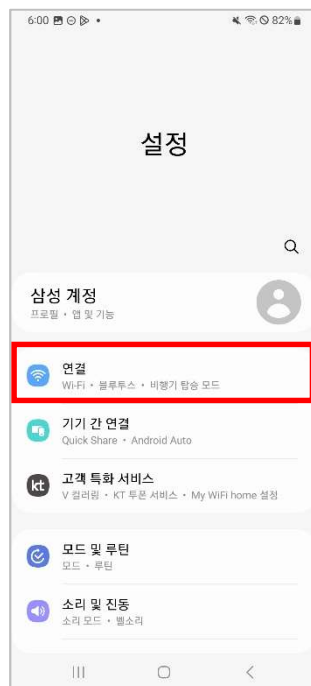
6:00 • 82%

설정

삼성 계정
프로필 • 앱 및 기능

연결
Wi-Fi • 블루투스 • 비행기 탑승 모드

기기 간 연결
Quick Share • Android Auto

고객 특화 서비스
V 컬러링 • KT 투폰 서비스 • My WiFi home 설정

모드 및 루틴
모드 • 루틴

소리 및 진동
소리 모드 • 벨소리